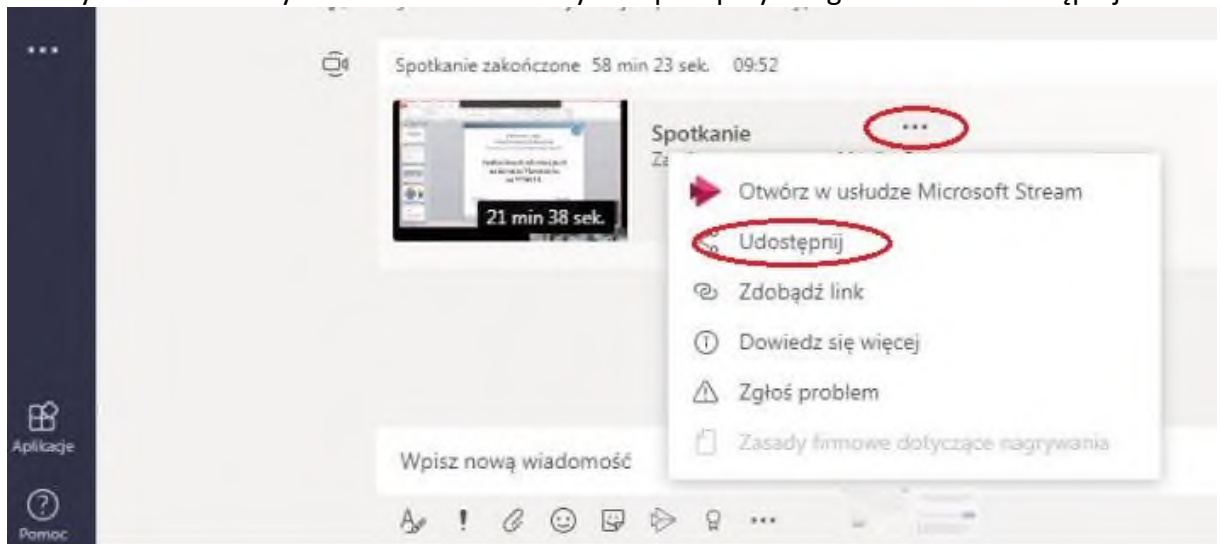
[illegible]

...

Spotkanie zakończone 58 min 23 sek. 09:52

21 min 38 sek.

Spotkanie

Za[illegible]

...

Otwórz w usłudze Microsoft Stream

Udostępnij

Zdobądź link

Dowiedz się więcej

Zgłoś problem

Zasady firmowe dotyczące nagrywania

Wpisz nową wiadomość

Aplikacje

Pomoc

...